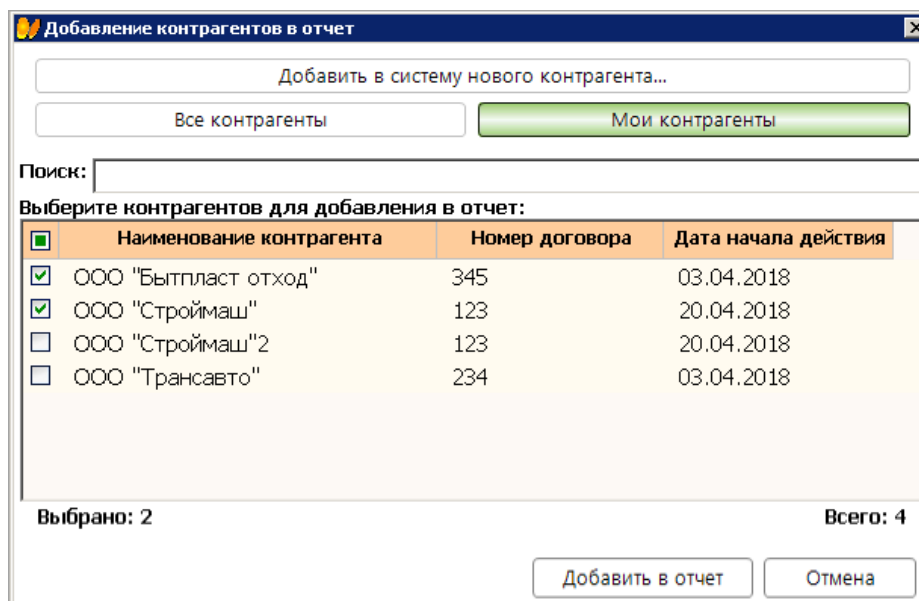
Добавление контрагентов в отчет

Добавить в систему нового контрагента...

Все контрагенты

Мои контрагенты

Поиск:

Выберите контрагентов для добавления в отчет:

| | Наименование контрагента | Номер договора | Дата начала действия |
|---|---|---|---|
| ☑ | ООО "Бытпласт отход" | 345 | 03.04.2018 |
| ☑ | ООО "Строймаш" | 123 | 20.04.2018 |
| ☐ | ООО "Строймаш"2 | 123 | 20.04.2018 |
| ☐ | ООО "Трансавто" | 234 | 03.04.2018 |

Выбрано: 2

Всего: 4

Добавить в отчет

Отмена